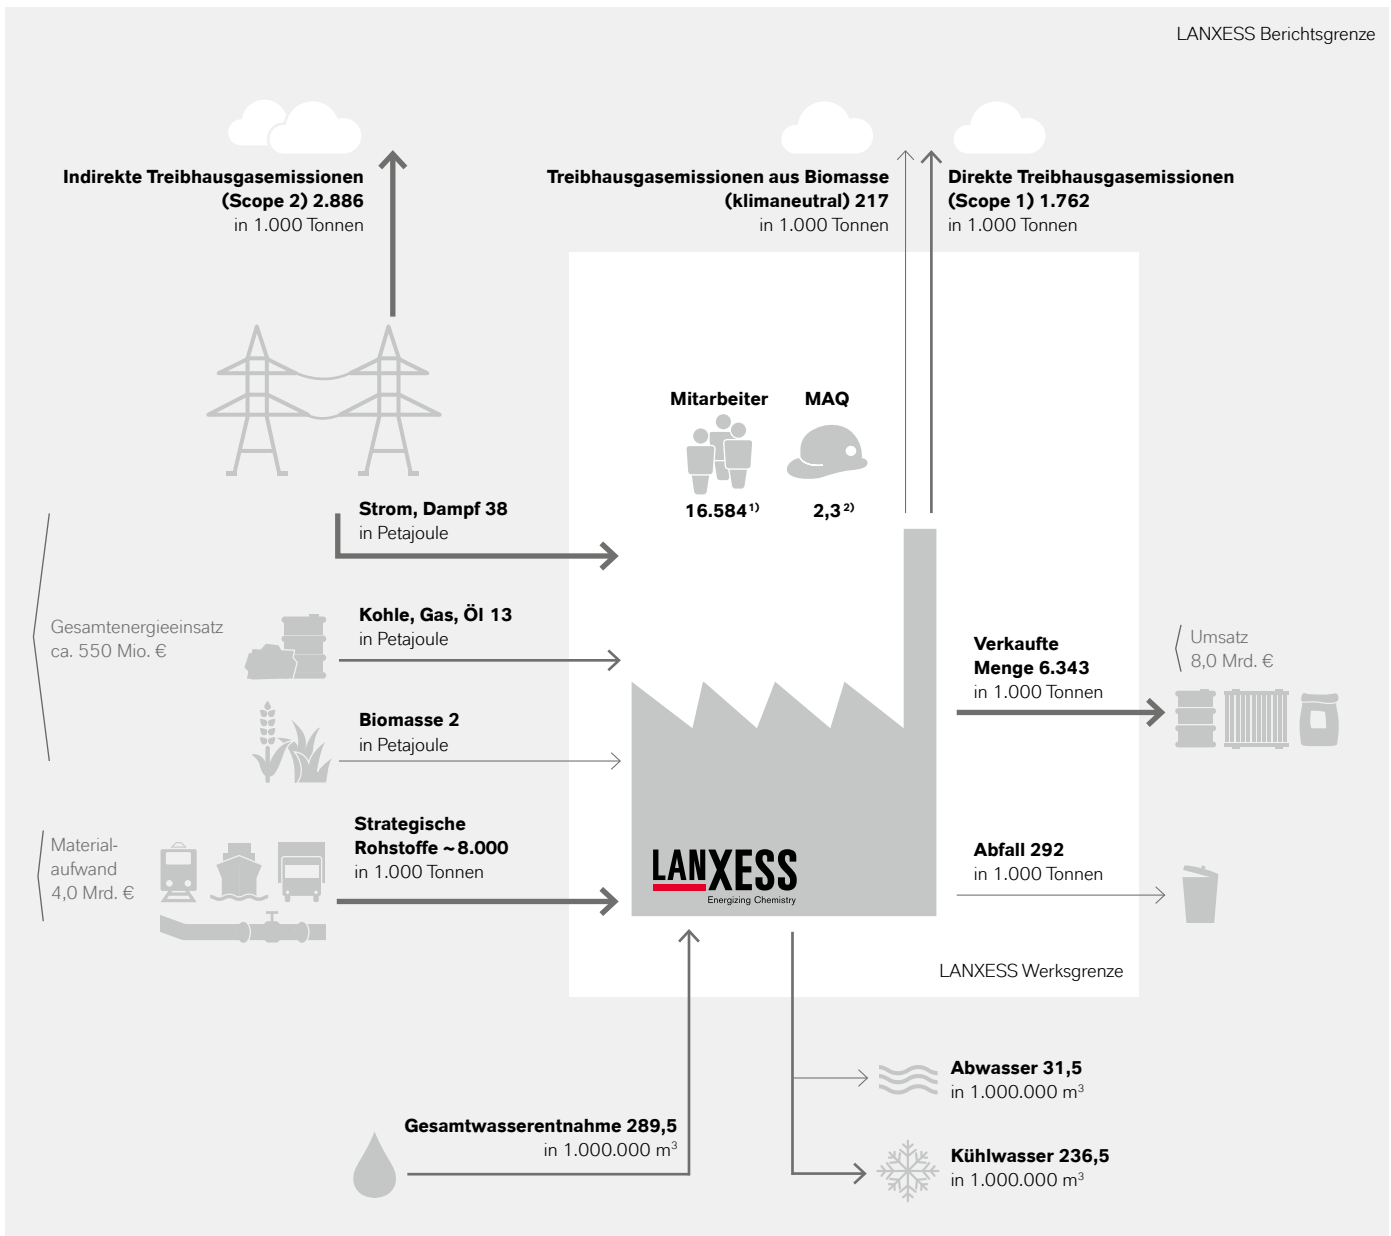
LANXESS Berichtsgrenze

Indirekte Treibhausgasemissionen (Scope 2) 2.886
in 1.000 Tonnen

Treibhausgasemissionen aus Biomasse (klimaneutral) 217
in 1.000 Tonnen

Direkte Treibhausgasemissionen (Scope 1) 1.762
in 1.000 Tonnen

Mitarbeiter
16.584$^{1)}$

MAQ
2,3$^{2)}$

Strom, Dampf 38
in Petajoule

Gesamtenergieeinsatz ca. 550 Mio. €

Kohle, Gas, Öl 13
in Petajoule

Biomasse 2
in Petajoule

Verkaufte Menge 6.343
in 1.000 Tonnen

Umsatz 8,0 Mrd. €

Material-aufwand 4,0 Mrd. €

Strategische Rohstoffe ~8.000
in 1.000 Tonnen

LANXESS
Energizing Chemistry

Abfall 292
in 1.000 Tonnen

LANXESS Werksgrenze

Abwasser 31,5
in 1.000.000 m$^3$

Gesamtwasserentnahme 289,5
in 1.000.000 m$^3$

Kühlwasser 236,5
in 1.000.000 m$^3$